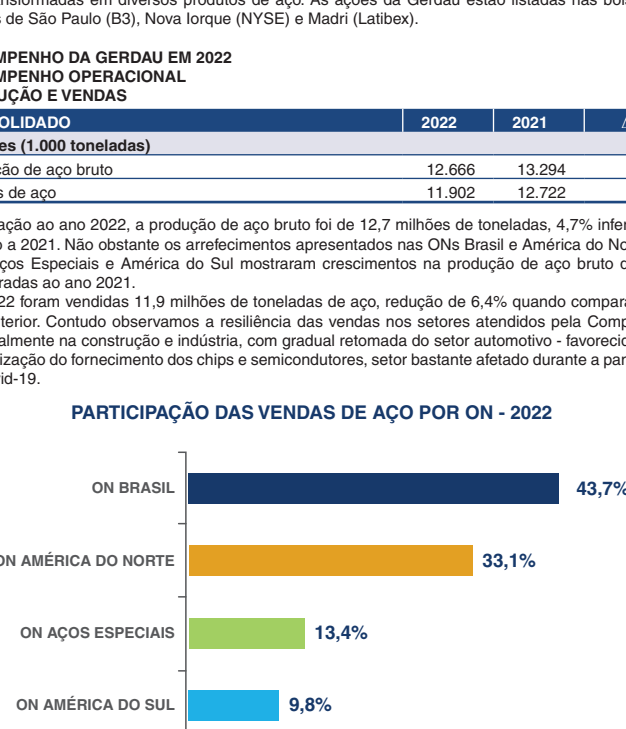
nsformadas em diversos produtos de aço. As ações da Gerdau estão listadas nas bols
s de São Paulo (B3), Nova Iorque (NYSE) e Madri (Latibex).

MPENHO DA GERDAU EM 2022
MPENHO OPERACIONAL
UÇÃO E VENDAS

| OLIDADO | 2022 | 2021 | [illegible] |
|---|---|---|---|
| es (1.000 toneladas) | | | |
| ão de aço bruto | 12.666 | 13.294 | |
| s de aço | 11.902 | 12.722 | |

ação ao ano 2022, a produção de aço bruto foi de 12,7 milhões de toneladas, 4,7% infer a 2021. Não obstante os arrefecimentos apresentados nas ONs Brasil e América do No ços Especiais e América do Sul mostraram crescimentos na produção de aço bruto c radas ao ano 2021.
22 foram vendidas 11,9 milhões de toneladas de aço, redução de 6,4% quando compara terior. Contudo observamos a resiliência das vendas nos setores atendidos pela Comp almente na construção e indústria, com gradual retomada do setor automotivo - favorecio ização do fornecimento dos chips e semicondutores, setor bastante afetado durante a par id-19.

PARTICIPAÇÃO DAS VENDAS DE AÇO POR ON - 2022

ON BRASIL 43,7%
ON AMÉRICA DO NORTE 33,1%
ON AÇOS ESPECIAIS 13,4%
ON AMÉRICA DO SUL 9,8%